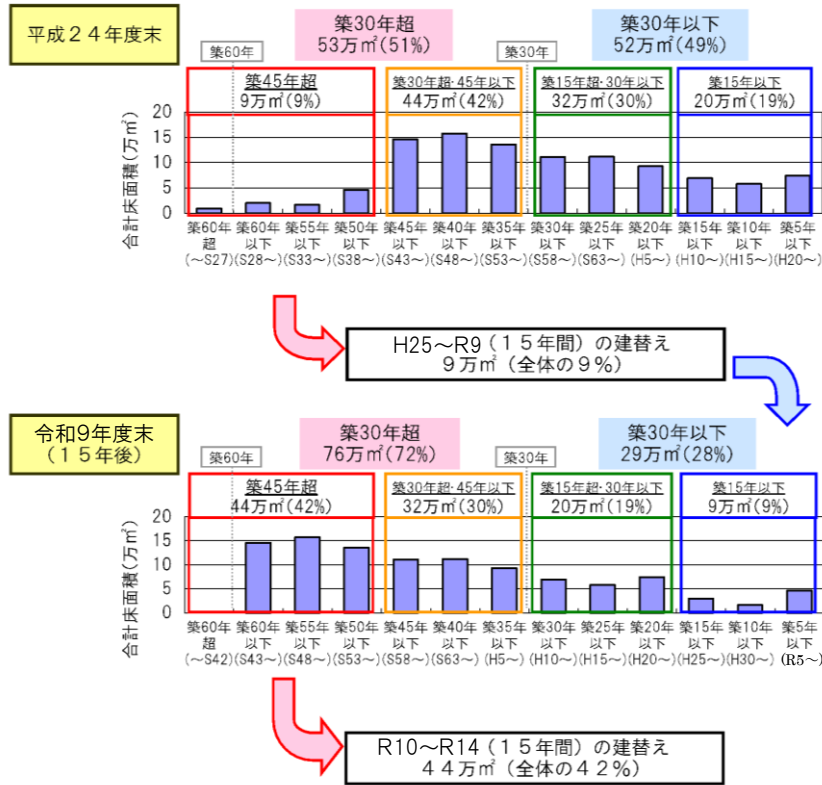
平成２４年度末

築30年超
53万㎡(51%)

築30年以下
52万㎡(49%)

築60年

築30年

築45年超
9万㎡(9%)

築30年超･45年以下
44万㎡(42%)

築15年超･30年以下
32万㎡(30%)

築15年以下
20万㎡(19%)

合計床面積(万㎡)

20
15
10
5
0

築60年超(～S27)
築60年以下(S28～)
築55年以下(S33～)
築50年以下(S38～)
築45年以下(S43～)
築40年以下(S48～)
築35年以下(S53～)
築30年以下(S58～)
築25年以下(S63～)
築20年以下(H5～)
築15年以下(H10～)
築10年以下(H15～)
築5年以下(H20～)

H25～R9（１５年間）の建替え
９万㎡（全体の９％）

令和9年度末
（１５年後）

築30年超
76万㎡(72%)

築30年以下
29万㎡(28%)

築60年

築30年

築45年超
44万㎡(42%)

築30年超･45年以下
32万㎡(30%)

築15年超･30年以下
20万㎡(19%)

築15年以下
9万㎡(9%)

合計床面積(万㎡)

20
15
10
5
0

築60年超(～S42)
築60年以下(S43～)
築55年以下(S48～)
築50年以下(S53～)
築45年以下(S58～)
築40年以下(S63～)
築35年以下(H5～)
築30年以下(H10～)
築25年以下(H15～)
築20年以下(H20～)
築15年以下(H25～)
築10年以下(H30～)
築5年以下(R5～)

R10～R14（１５年間）の建替え
４４万㎡（全体の４２％）